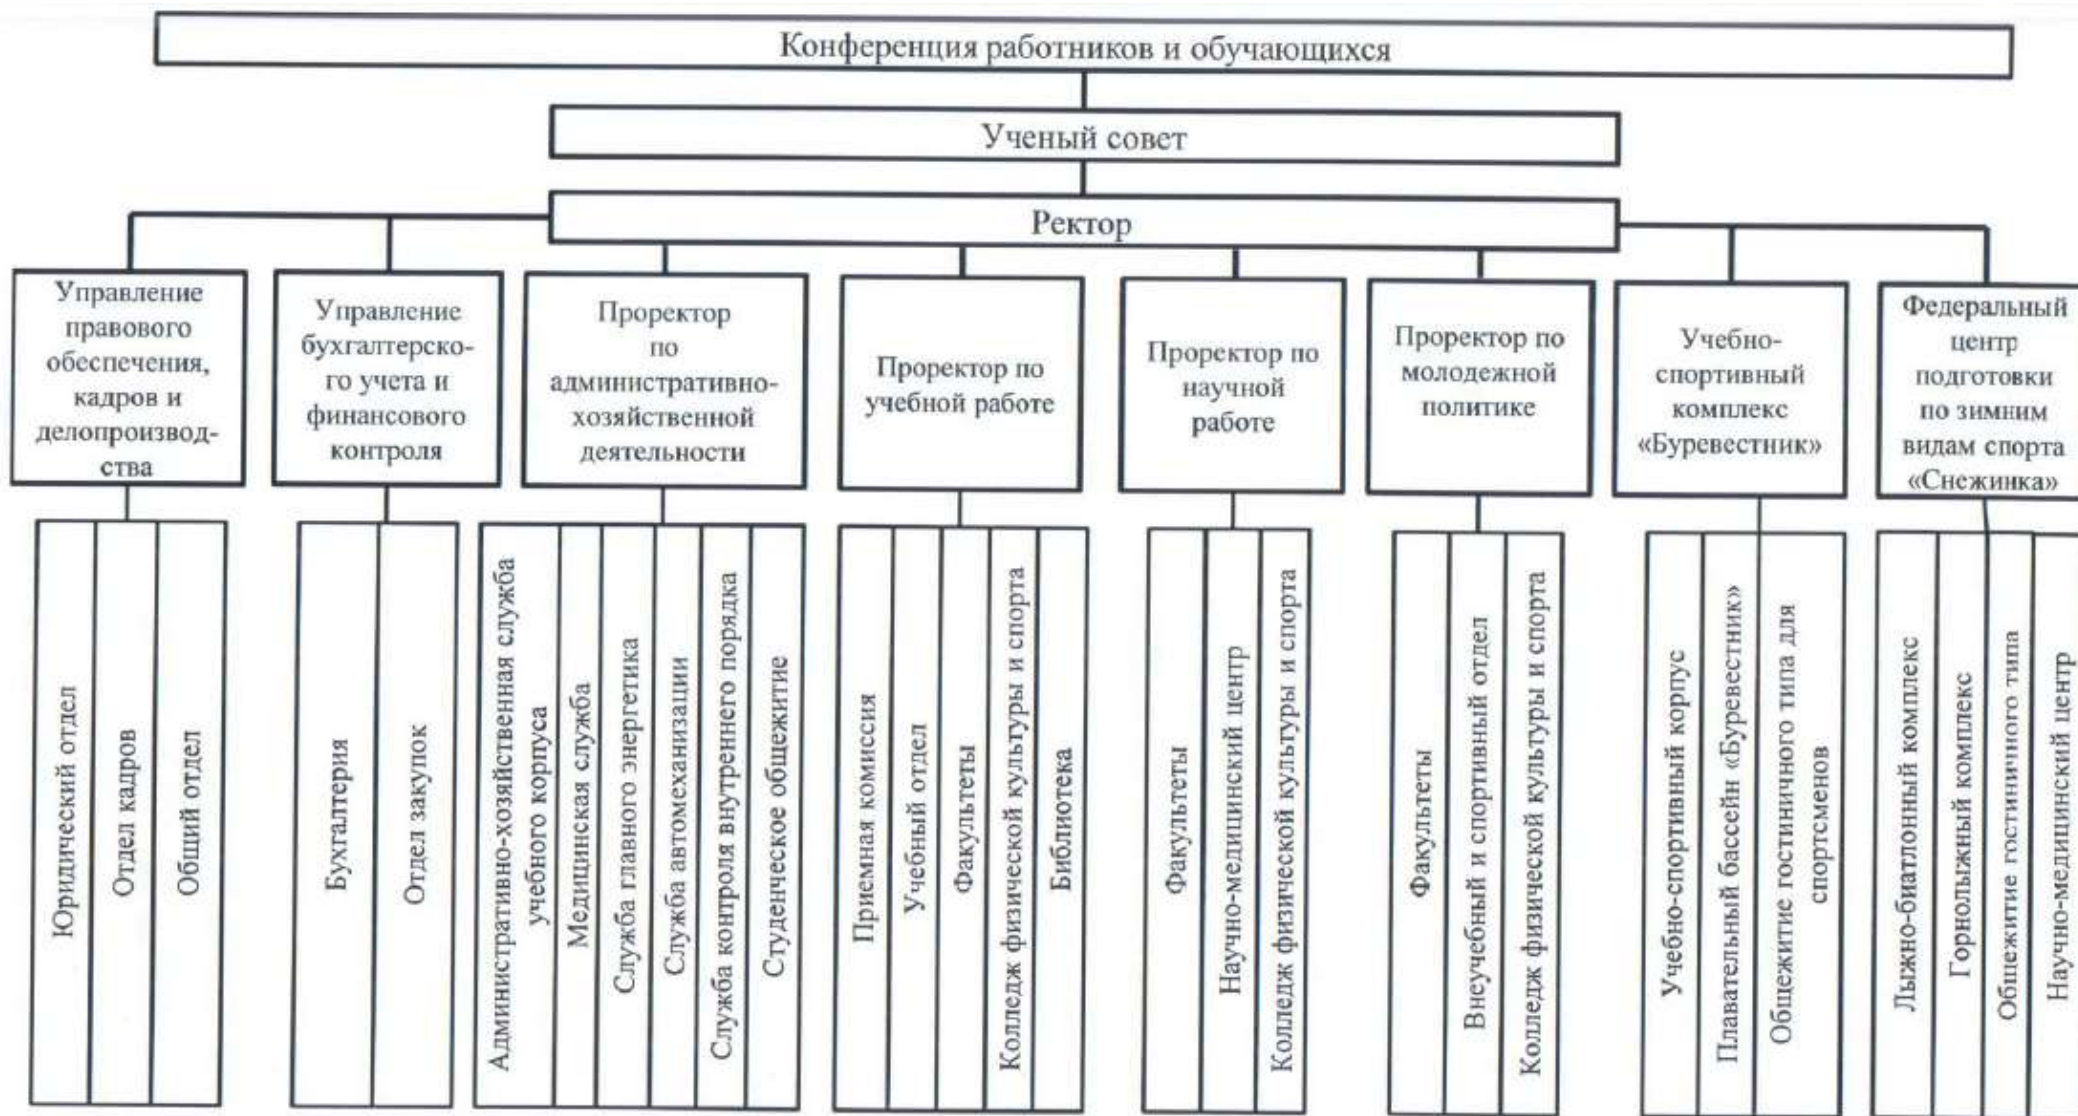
Конференция работников и обучающихся

Ученый совет

Ректор

Управление правового обеспечения, кадров и делопроизводства

Юридический отдел
Отдел кадров
Общий отдел

Управление бухгалтерского учета и финансового контроля

Бухгалтерия
Отдел закупок

Проректор по административно-хозяйственной деятельности

Административно-хозяйственная служба учебного корпуса
Медицинская служба
Служба главного энергетика
Служба автомеханизации
Служба контроля внутреннего порядка
Студенческое общежитие

Проректор по учебной работе

Приемная комиссия
Учебный отдел
Факультеты
Колледж физической культуры и спорта
Библиотека

Проректор по научной работе

Факультеты
Научно-медицинский центр
Колледж физической культуры и спорта

Проректор по молодежной политике

Факультеты
Внеучебный и спортивный отдел
Колледж физической культуры и спорта

Учебно-спортивный комплекс «Буревестник»

Учебно-спортивный корпус
Плавательный бассейн «Буревестник»
Общежитие гостиничного типа для спортсменов

Федеральный центр подготовки по зимним видам спорта «Снежинка»

Лыжно-биатлонный комплекс
Горнолыжный комплекс
Общежитие гостиничного типа
Научно-медицинский центр